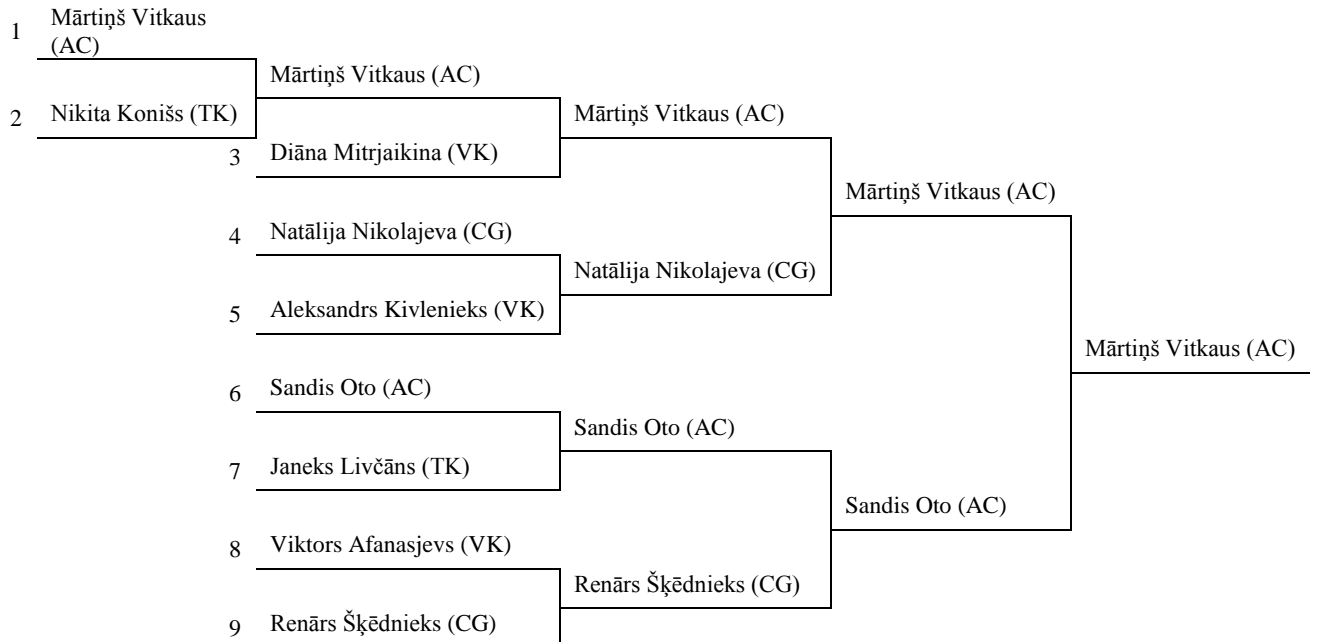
1 Mārtiņš Vitkaus (AC)

2 Nikita Konišs (TK)

Mārtiņš Vitkaus (AC)

3 Diāna Mitrjaikina (VK)

Mārtiņš Vitkaus (AC)

4 Natālija Nikolajeva (CG)

5 Aleksandrs Kivlenieks (VK)

Natālija Nikolajeva (CG)

Mārtiņš Vitkaus (AC)

6 Sandis Oto (AC)

7 Janeks Livčāns (TK)

Sandis Oto (AC)

8 Viktors Afanasjevs (VK)

9 Renārs Šķēdnieks (CG)

Renārs Šķēdnieks (CG)

Sandis Oto (AC)

Mārtiņš Vitkaus (AC)